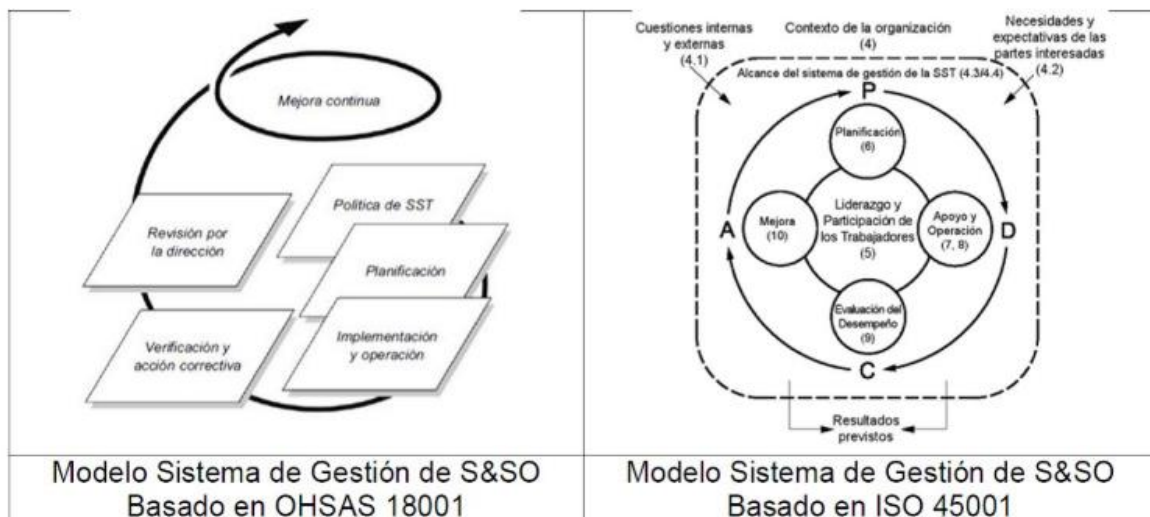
Mejora continua

Revisión por la dirección

Política de SST

Planificación

Verificación y acción correctiva

Implementación y operación

Cuestiones internas y externas (4.1)

Contexto de la organización (4)

Necesidades y expectativas de las partes interesadas (4.2)

Alcance del sistema de gestión de la SST (4.3/4.4)

P

Planificación (6)

Mejora (10)

Liderazgo y Participación de los Trabajadores (5)

Apoyo y Operación (7, 8)

A

D

Evaluación del Desempeño (9)

C

Resultados previstos

| Modelo Sistema de Gestión de S&SO Basado en OHSAS 18001 | Modelo Sistema de Gestión de S&SO Basado en ISO 45001 |
|---|---|